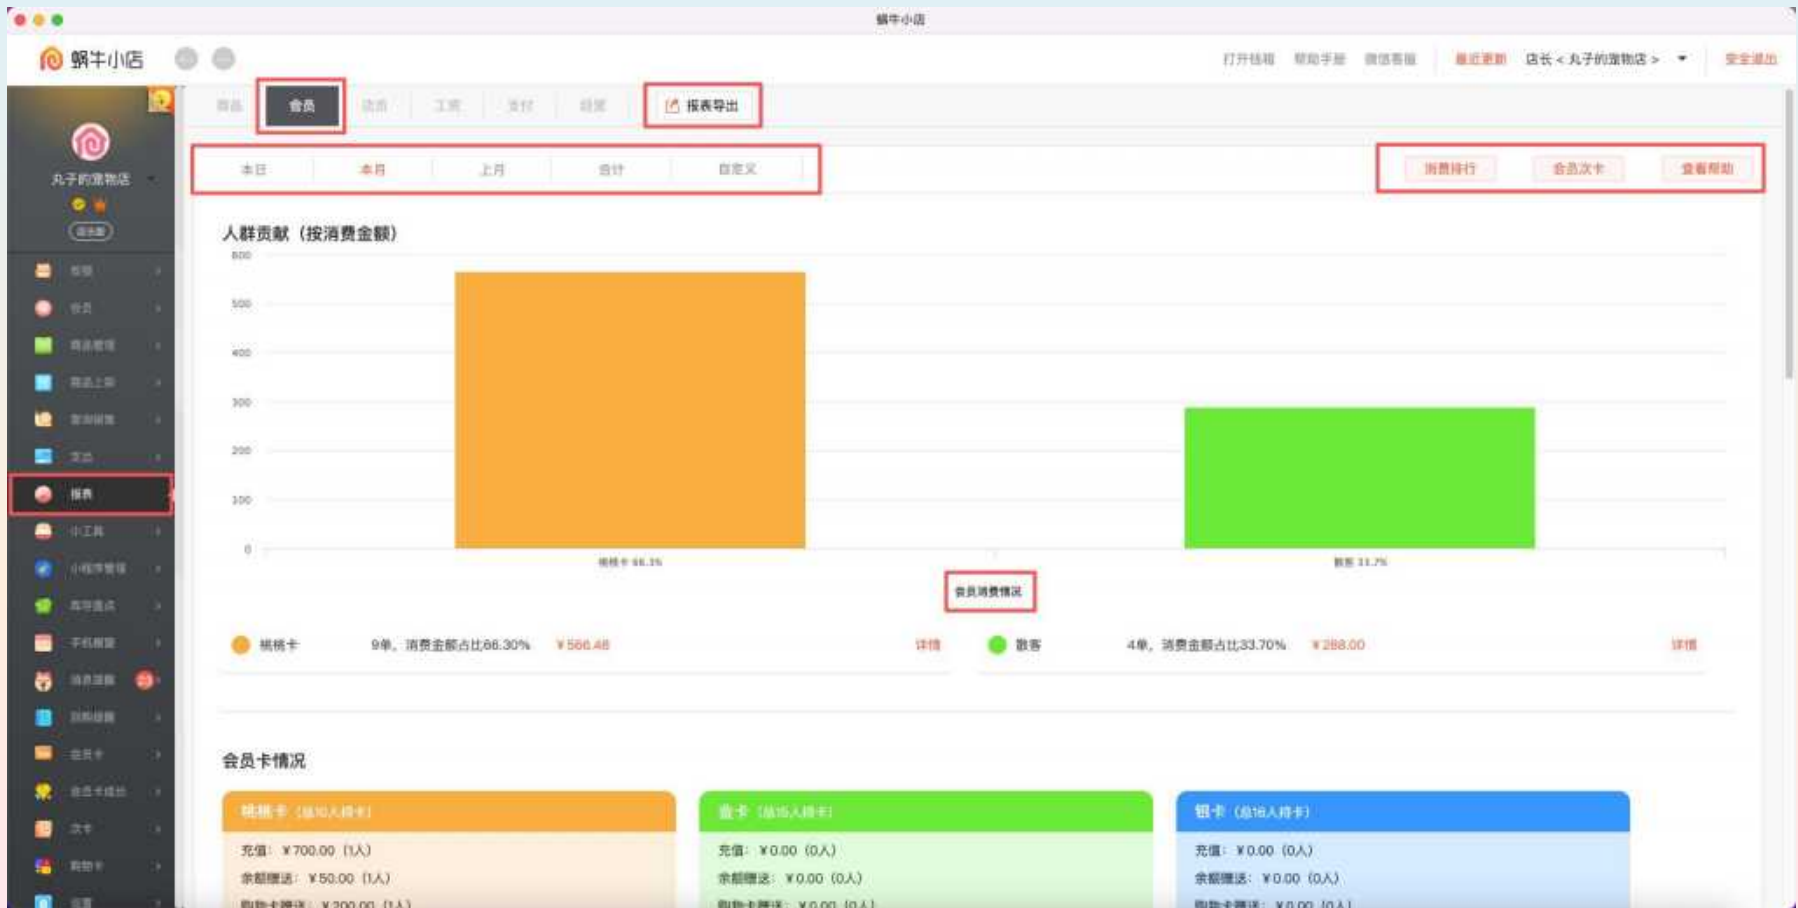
蜗牛小店

蜗牛小店

打开钱箱 帮助手册 微信客服 最近更新 店长 < 丸子的宠物店 > 安全退出

丸子的宠物店

商品 会员 店员 工资 支付 经营 报表导出

本日 本月 上月 自定义

消费排行 会员次卡 查看帮助

报表

人群贡献（按消费金额）

600
500
400
300
200
100
0

桃桃卡 66.3%
散客 33.7%

会员消费情况

桃桃卡 9单，消费金额占比66.30% ¥566.48 详情

散客 4单，消费金额占比33.70% ¥288.00 详情

会员卡情况

桃桃卡 (当10人持卡)
充值：¥700.00 (1人)
余额赠送：¥50.00 (1人)
购物卡赠送：¥200.00 (1人)

金卡 (当15人持卡)
充值：¥0.00 (0人)
余额赠送：¥0.00 (0人)
购物卡赠送：¥0.00 (0人)

银卡 (当16人持卡)
充值：¥0.00 (0人)
余额赠送：¥0.00 (0人)
购物卡赠送：¥0.00 (0人)